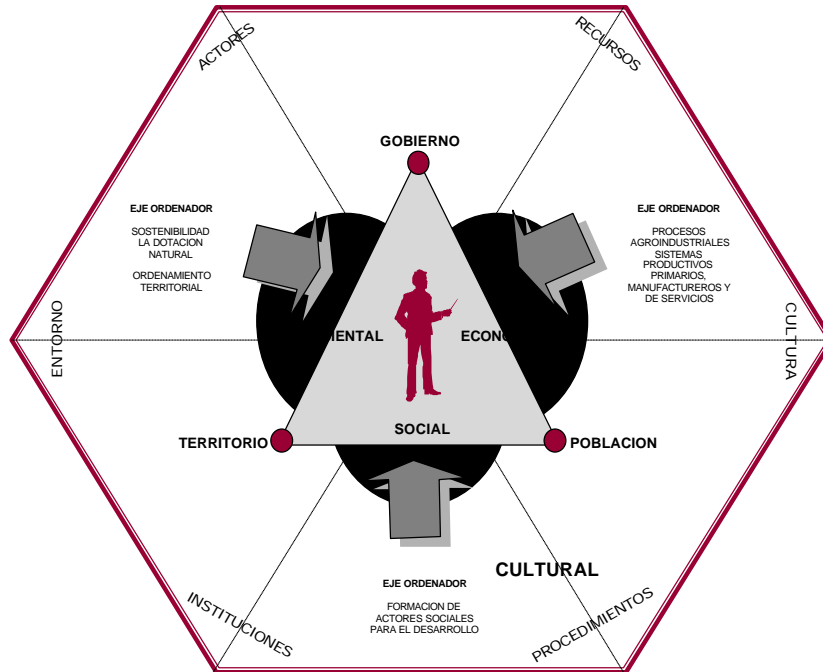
ACTORES

RECURSOS

GOBIERNO

EJE ORDENADOR

SOSTENIBILIDAD LA DOTACION NATURAL

ORDENAMIENTO TERRITORIAL

EJE ORDENADOR

PROCESOS AGROINDUSTRIALES SISTEMAS PRODUCTIVOS PRIMARIOS, MANUFACTUREROS Y DE SERVICIOS

ENTORNO

IENTAL

ECONO

CULTURA

SOCIAL

TERRITORIO

POBLACION

CULTURAL

EJE ORDENADOR

FORMACION DE ACTORES SOCIALES PARA EL DESARROLLO

INSTITUCIONES

PROCEDIMIENTOS